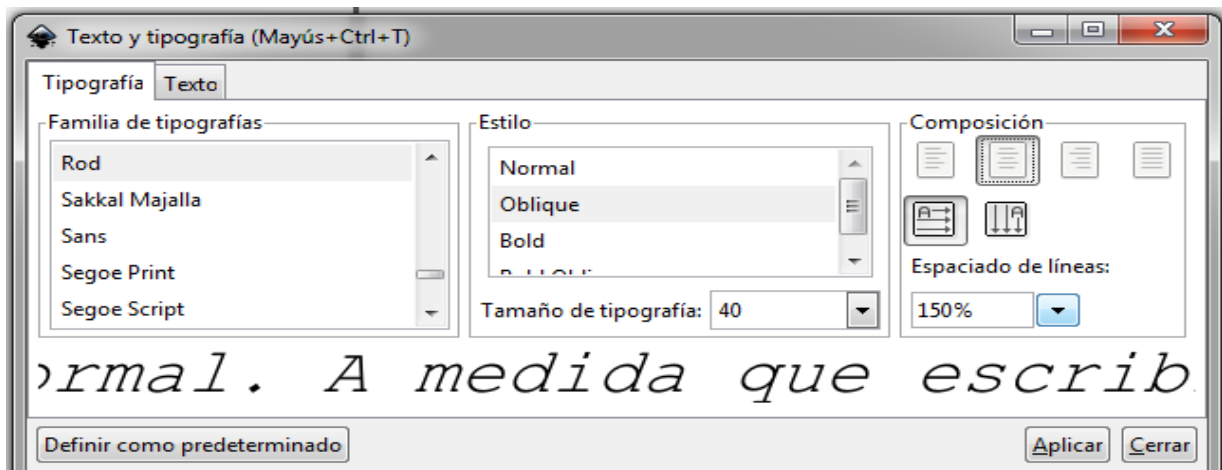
Texto y tipografía (Mayús+Ctrl+T)

Tipografía Texto

Familia de tipografías
Rod
Sakkal Majalla
Sans
Segoe Print
Segoe Script

Estilo
Normal
Oblique
Bold
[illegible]

Tamaño de tipografía: 40

Composición

Espaciado de líneas:
150%

rmal. A medida que escrib

Definir como predeterminado

Aplicar Cerrar